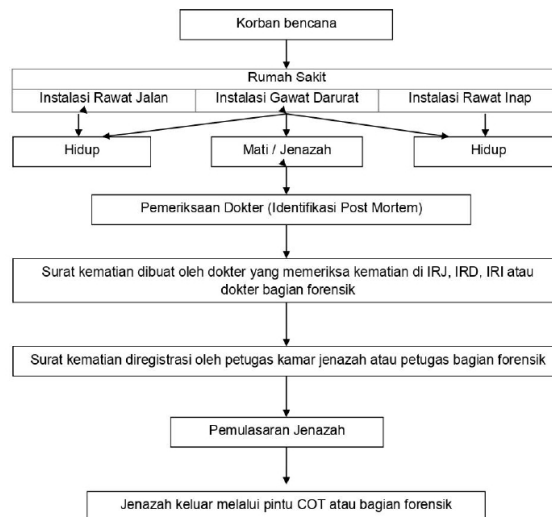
Korban bencana

Rumah Sakit

Instalasi Rawat Jalan

Instalasi Gawat Darurat

Instalasi Rawat Inap

Hidup

Mati / Jenazah

Hidup

Pemeriksaan Dokter (Identifikasi Post Mortem)

Surat kematian dibuat oleh dokter yang memeriksa kematian di IRJ, IRD, IRI atau dokter bagian forensik

Surat kematian diregistrasi oleh petugas kamar jenazah atau petugas bagian forensik

Pemulasaran Jenazah

Jenazah keluar melalui pintu COT atau bagian forensik